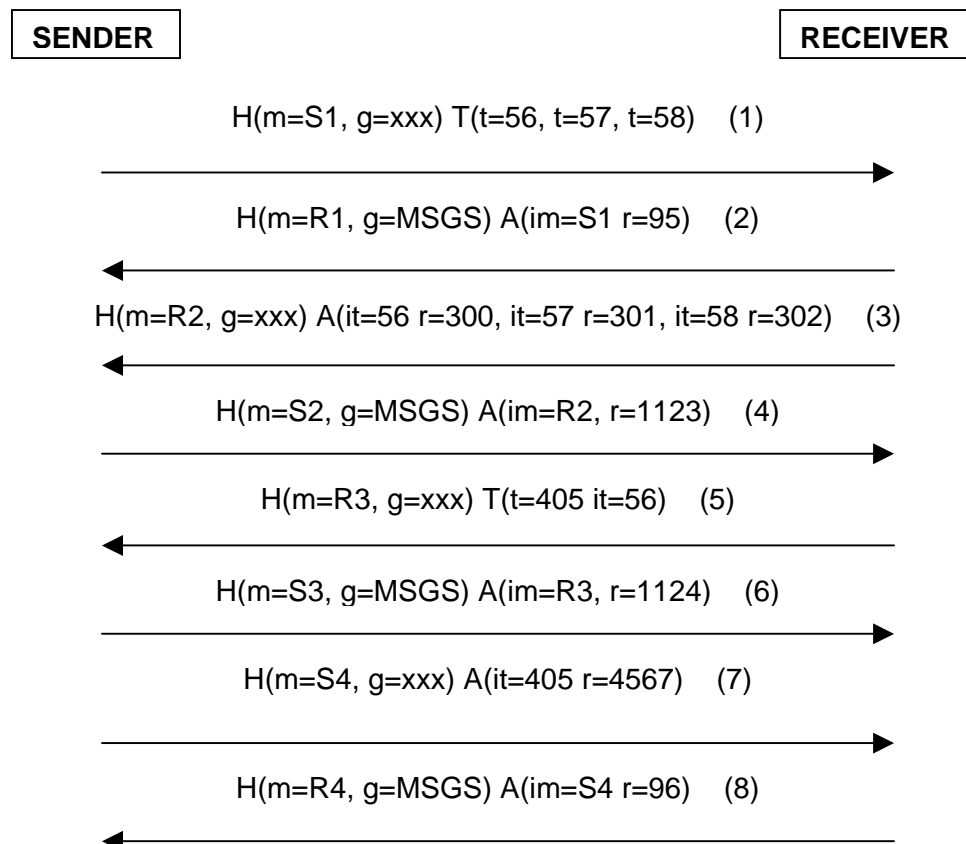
SENDER

RECEIVER

H(m=S1, g=xxx) T(t=56, t=57, t=58) (1)

H(m=R1, g=MSGS) A(im=S1 r=95) (2)

H(m=R2, g=xxx) A(it=56 r=300, it=57 r=301, it=58 r=302) (3)

H(m=S2, g=MSGS) A(im=R2, r=1123) (4)

H(m=R3, g=xxx) T(t=405 it=56) (5)

H(m=S3, g=MSGS) A(im=R3, r=1124) (6)

H(m=S4, g=xxx) A(it=405 r=4567) (7)

H(m=R4, g=MSGS) A(im=S4 r=96) (8)